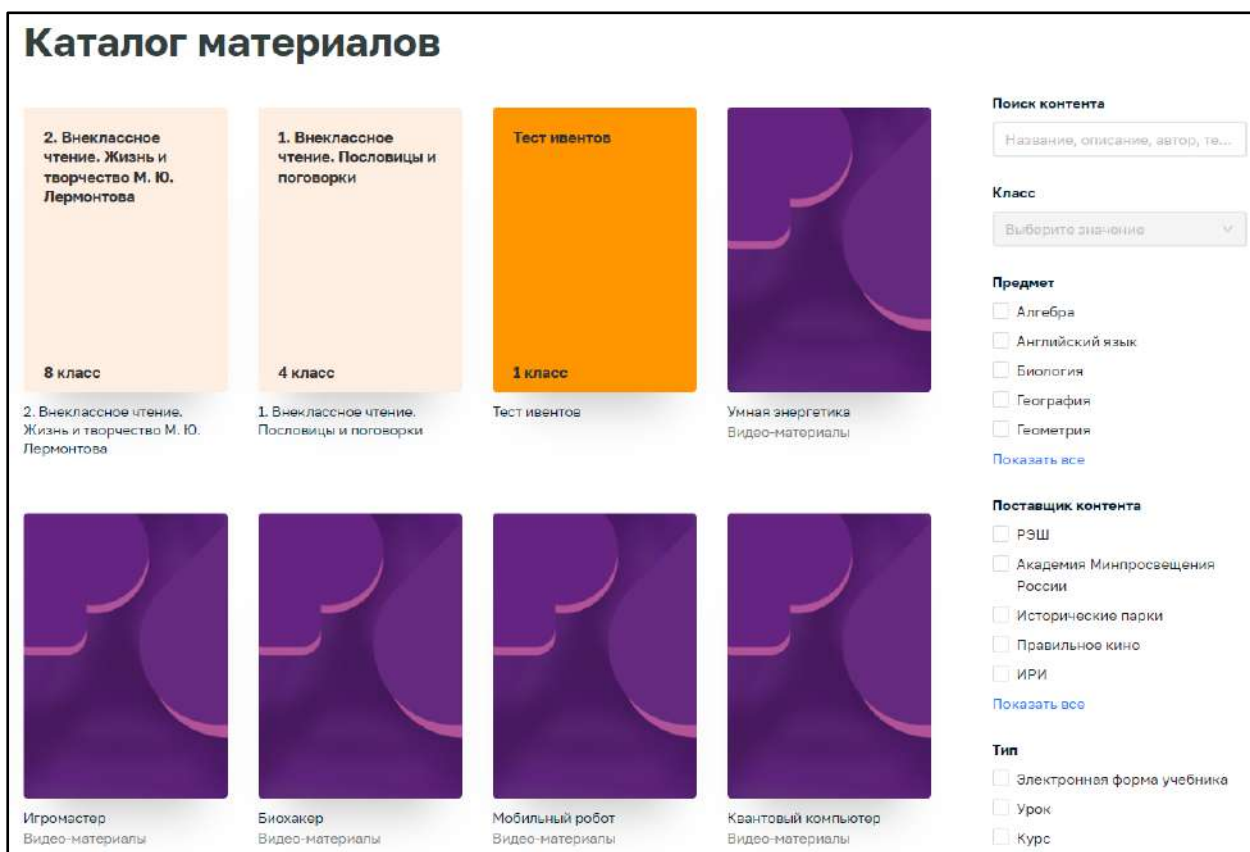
Каталог материалов

2. Внеклассное чтение. Жизнь и творчество М. Ю. Лермонтова

8 класс

2. Внеклассное чтение. Жизнь и творчество М. Ю. Лермонтова

1. Внеклассное чтение. Пословицы и поговорки

4 класс

1. Внеклассное чтение. Пословицы и поговорки

Тест ивентов

1 класс

Тест ивентов

Умная энергетика
Видео-материалы

Игромастер
Видео-материалы

Биохакер
Видео-материалы

Мобильный робот
Видео-материалы

Квантовый компьютер
Видео-материалы

Поиск контента

Название, описание, автор, те...

Класс

Выберите значение

Предмет

Алгебра

Английский язык

Биология

География

Геометрия

Показать все

Поставщик контента

РЭШ

Академия Минпросвещения России

Исторические парки

Правильное кино

ИРИ

Показать все

Тип

Электронная форма учебника

Урок

Курс